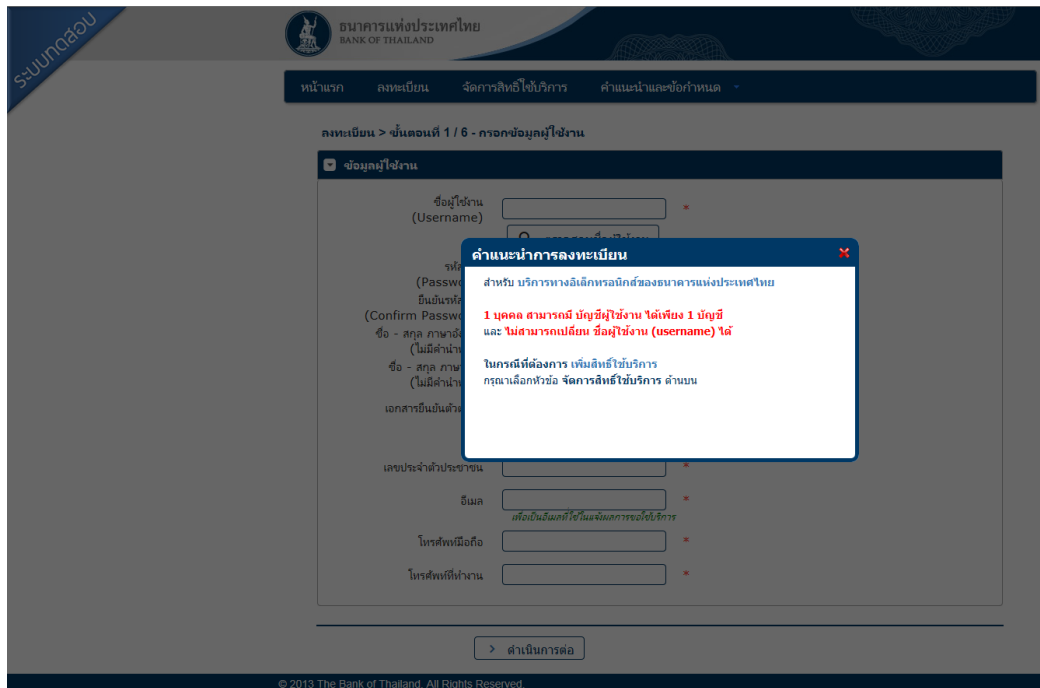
ระบบทดสอบ

ธนาคารแห่งประเทศไทย
BANK OF THAILAND

หน้าแรก ลงทะเบียน จัดการสิทธิ์ใช้บริการ คำแนะนำและข้อกำหนด

ลงทะเบียน > ขั้นตอนที่ 1 / 6 - กรอกข้อมูลผู้ใช้งาน

ข้อมูลผู้ใช้งาน

ชื่อผู้ใช้งาน (Username) *

รหัส (Passwo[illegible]

ยืนยันรหัส (Confirm Passwo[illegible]

ชื่อ - สกุล ภาษาอัง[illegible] (ไม่มีคำนำ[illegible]

ชื่อ - สกุล ภาษา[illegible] (ไม่มีคำนำ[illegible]

เอกสารยืนยันตัว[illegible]

เลขประจำตัวประชาชน *

อีเมล *
เพื่อเป็นอีเมลที่ใช้ในแจ้งผลการขอใช้บริการ

โทรศัพท์มือถือ *

โทรศัพท์ที่ทำงาน *

ดำเนินการต่อ

© 2013 The Bank of Thailand. All Rights Reserved.

คำแนะนำการลงทะเบียน

สำหรับ บริการทางอิเล็กทรอนิกส์ของธนาคารแห่งประเทศไทย

1 บุคคล สามารถมี บัญชีผู้ใช้งาน ได้เพียง 1 บัญชี
และ ไม่สามารถเปลี่ยน ชื่อผู้ใช้งาน (username) ได้

ในกรณีที่ต้องการ เพิ่มสิทธิ์ใช้บริการ
กรุณาเลือกหัวข้อ จัดการสิทธิ์ใช้บริการ ด้านบน